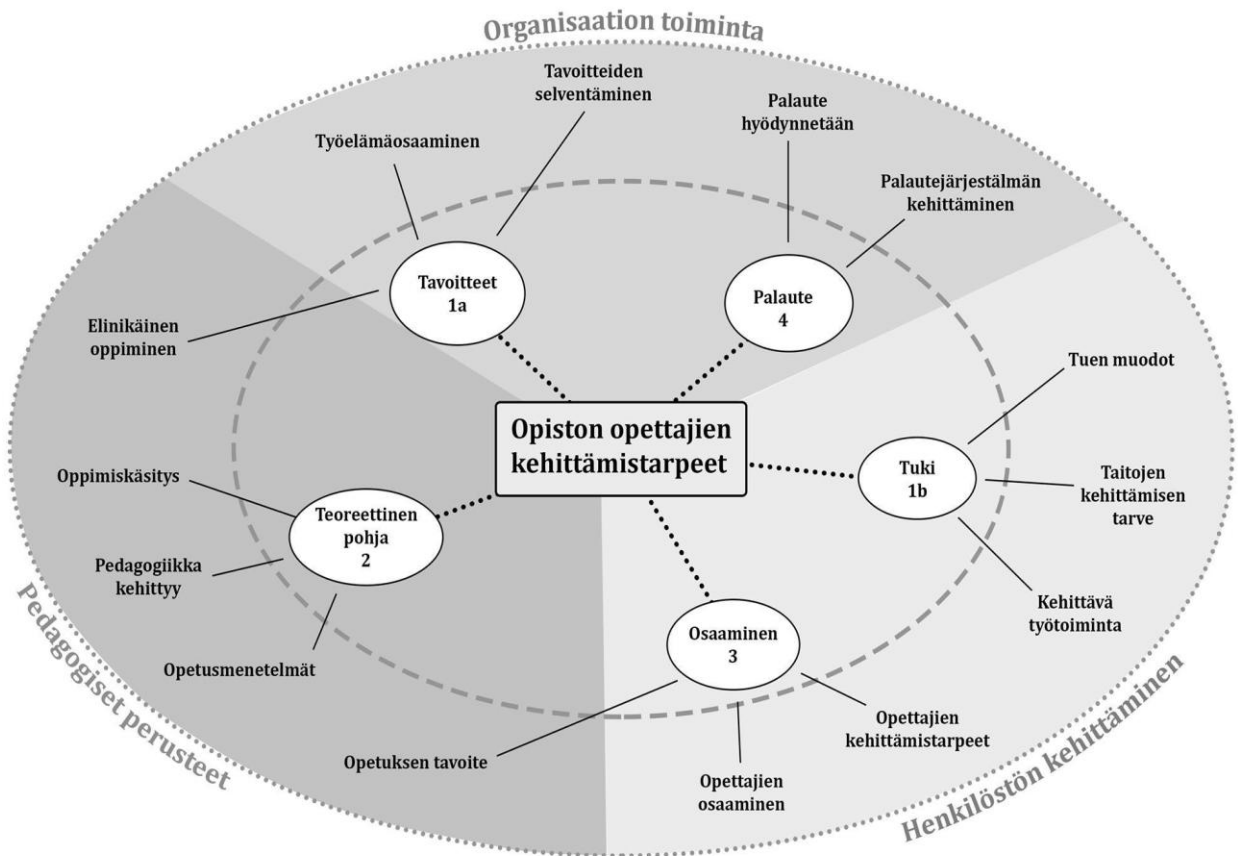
Organisaation toiminta

Tavoitteiden selventäminen

Palaute hyödynnetään

Työelämäosaaminen

Palautejärjestälmän kehittäminen

Tavoitteet 1a

Palaute 4

Elinikäinen oppiminen

Tuen muodot

Opiston opettajien kehittämistarpeet

Tuki 1b

Taitojen kehittämisen tarve

Oppimiskäsitys

Teoreettinen pohja 2

Pedagogiikka kehittyy

Kehittävä työtoiminta

Opetusmenetelmät

Osaaminen 3

Opettajien kehittämistarpeet

Opetuksen tavoite

Opettajien osaaminen

Pedagogiset perusteet

Henkilöstön kehittäminen